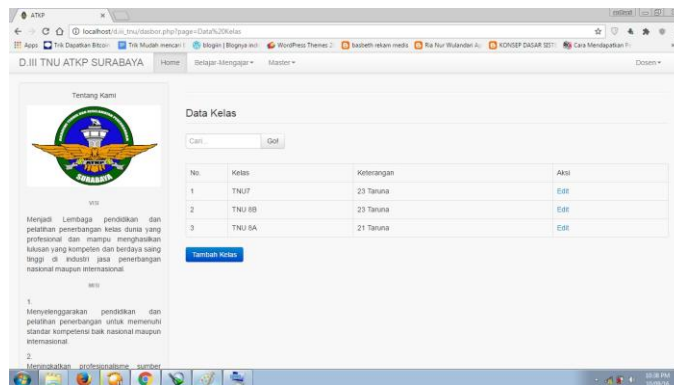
ATKP ×

estevat

localhost/d.iii_tnu/dasbor.php?page=Data%20Kelas

Apps Trik Dapatkan Bitcoin Trik Mudah mencari blogkin | Blognya indo WordPress Themes 2 basbeth rekam media Ria Nur Wulandari A KONSEP DASAR SISTE Cara Mendapatkan F

D.III TNU ATKP SURABAYA Home Belajar-Mengajar▾ Master▾ Dosen▾

Tentang Kami

SURABAYA

VISI

Menjadi Lembaga pendidikan dan pelatihan penerbangan kelas dunia yang profesional dan mampu menghasilkan lulusan yang kompeten dan berdaya saing tinggi di industri jasa penerbangan nasional maupun internasional.

MISI

1. Menyelenggarakan pendidikan dan pelatihan penerbangan untuk memenuhi standar kompetensi baik nasional maupun internasional.

2. Meningkatkan profesionalisme sumber

Data Kelas

Cari... Go!

| No. | Kelas | Keterangan | Aksi |
|---|---|---|---|
| 1 | TNU7 | 23 Taruna | Edit |
| 2 | TNU 8B | 23 Taruna | Edit |
| 3 | TNU 8A | 21 Taruna | Edit |

Tambah Kelas

10:38 PM
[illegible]